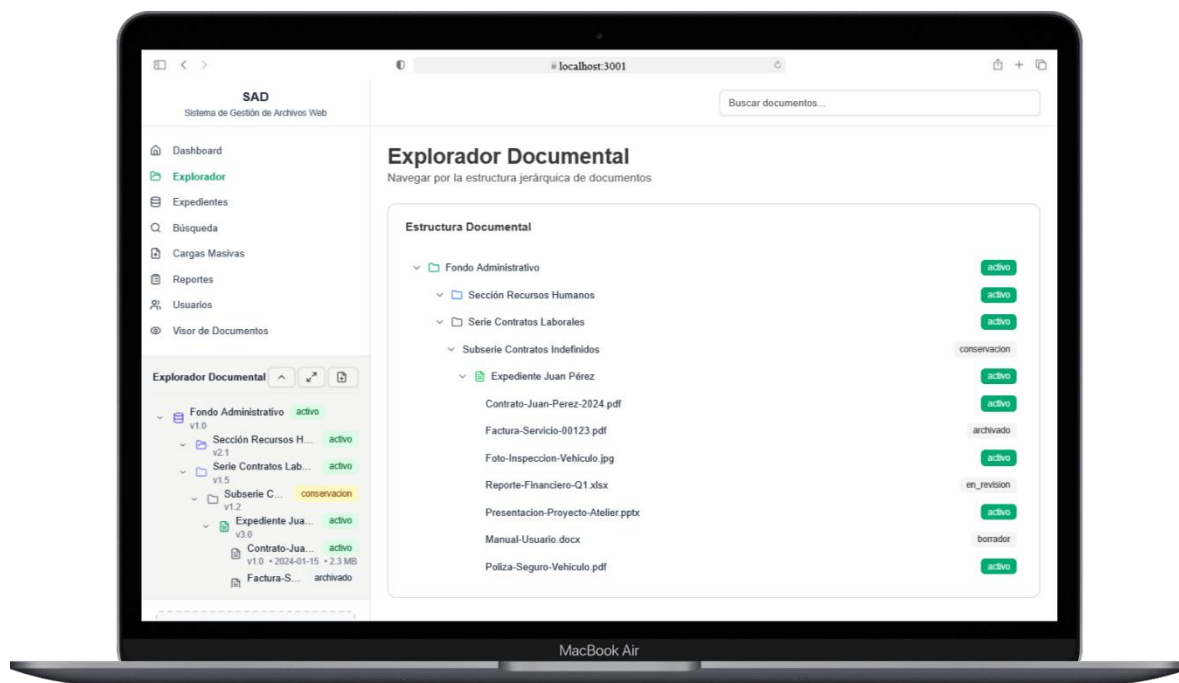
localhost:3001

SAD
Sistema de Gestión de Archivos Web

Buscar documentos...

Dashboard
Explorador
Expedientes
Búsqueda
Cargas Masivas
Reportes
Usuarios
Visor de Documentos

Explorador Documental

Fondo Administrativo activo
v1.0
Sección Recursos H... activo
v2.1
Serie Contratos Lab... activo
v1.5
Subserie C... conservacion
v1.2
Expediente Jua... activo
v3.0
Contrato-Jua... activo
v1.0 • 2024-01-15 • 2.3 MB
Factura-S... archivado

Explorador Documental
Navegar por la estructura jerárquica de documentos

Estructura Documental

| | |
|---|---|
| Fondo Administrativo | activo |
| Sección Recursos Humanos | activo |
| Serie Contratos Laborales | activo |
| Subserie Contratos Indefinidos | conservacion |
| Expediente Juan Pérez | activo |
| Contrato-Juan-Perez-2024.pdf | activo |
| Factura-Servicio-00123.pdf | archivado |
| Foto-Inspeccion-Vehiculo.jpg | activo |
| Reporte-Financiero-Q1.xlsx | en_revision |
| Presentacion-Proyecto-Atelier.pptx | activo |
| Manual-Usuario.docx | borrador |
| Poliza-Seguro-Vehiculo.pdf | activo |

MacBook Air